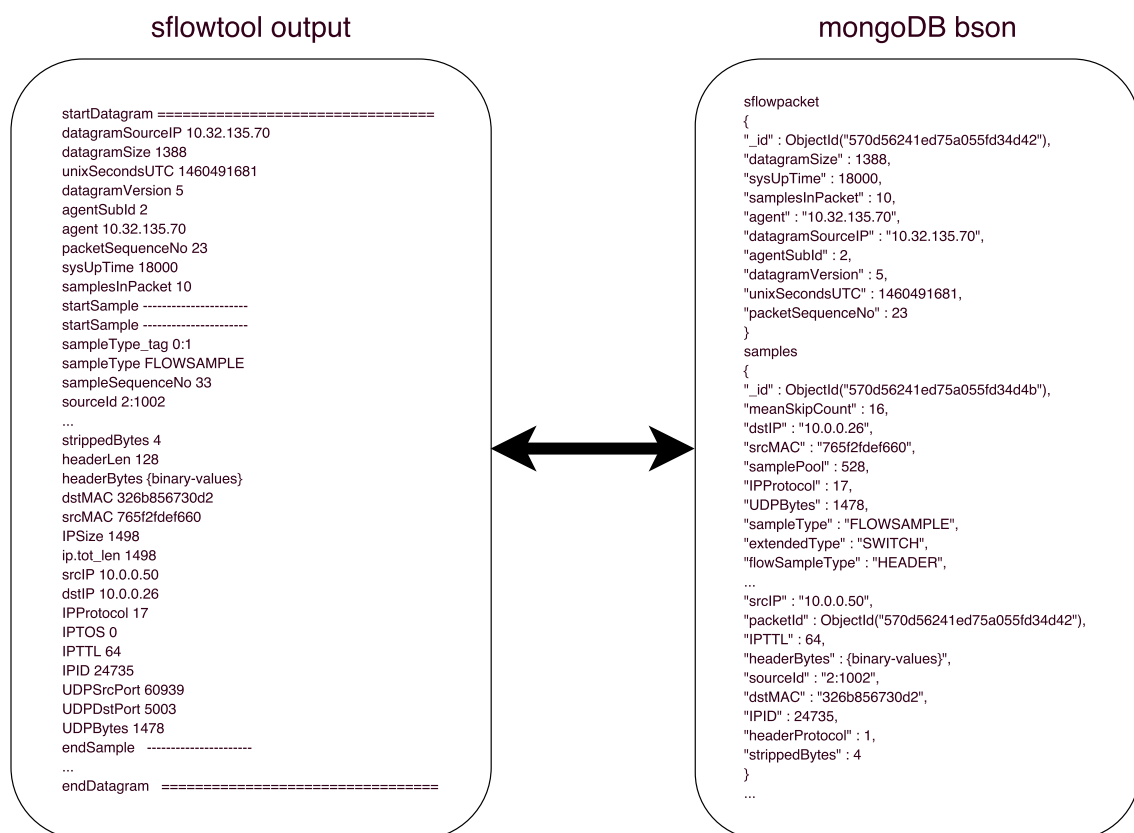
sflowtool output

startDatagram =================================
datagramSourceIP 10.32.135.70
datagramSize 1388
unixSecondsUTC 1460491681
datagramVersion 5
agentSubId 2
agent 10.32.135.70
packetSequenceNo 23
sysUpTime 18000
samplesInPacket 10
startSample ----------------------
startSample ----------------------
sampleType_tag 0:1
sampleType FLOWSAMPLE
sampleSequenceNo 33
sourceId 2:1002
...
strippedBytes 4
headerLen 128
headerBytes {binary-values}
dstMAC 326b856730d2
srcMAC 765f2fdef660
IPSize 1498
ip.tot_len 1498
srcIP 10.0.0.50
dstIP 10.0.0.26
IPProtocol 17
IPTOS 0
IPTTL 64
IPID 24735
UDPSrcPort 60939
UDPDstPort 5003
UDPBytes 1478
endSample ----------------------
...
endDatagram =================================

mongoDB bson

sflowpacket
{
"_id" : ObjectId("570d56241ed75a055fd34d42"),
"datagramSize" : 1388,
"sysUpTime" : 18000,
"samplesInPacket" : 10,
"agent" : "10.32.135.70",
"datagramSourceIP" : "10.32.135.70",
"agentSubId" : 2,
"datagramVersion" : 5,
"unixSecondsUTC" : 1460491681,
"packetSequenceNo" : 23
}
samples
{
"_id" : ObjectId("570d56241ed75a055fd34d4b"),
"meanSkipCount" : 16,
"dstIP" : "10.0.0.26",
"srcMAC" : "765f2fdef660",
"samplePool" : 528,
"IPProtocol" : 17,
"UDPBytes" : 1478,
"sampleType" : "FLOWSAMPLE",
"extendedType" : "SWITCH",
"flowSampleType" : "HEADER",
...
"srcIP" : "10.0.0.50",
"packetId" : ObjectId("570d56241ed75a055fd34d42"),
"IPTTL" : 64,
"headerBytes" : {binary-values}",
"sourceId" : "2:1002",
"dstMAC" : "326b856730d2",
"IPID" : 24735,
"headerProtocol" : 1,
"strippedBytes" : 4
}
...